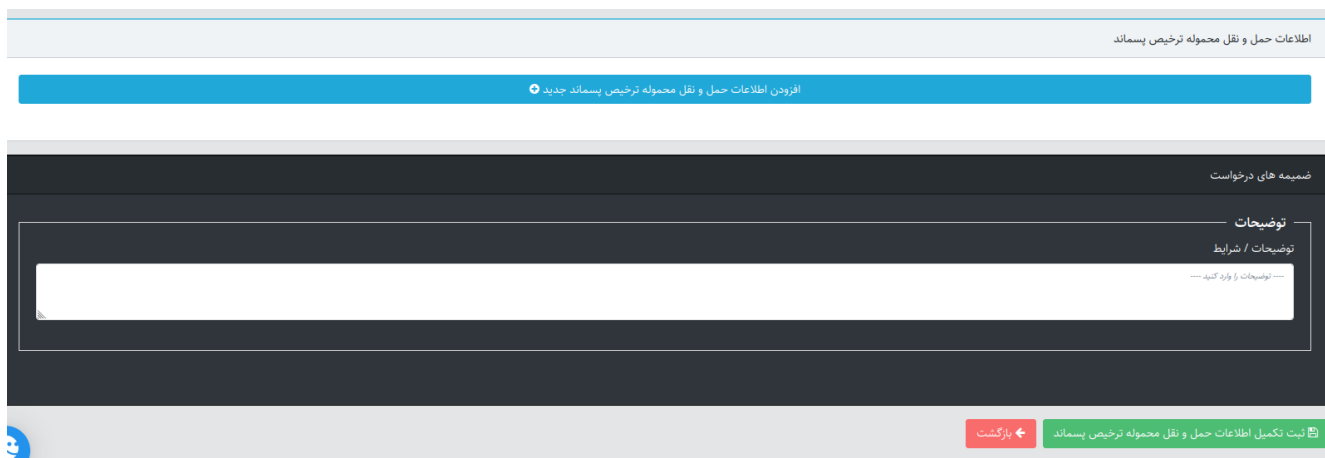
اطلاعات حمل و نقل محموله ترخیص پسماند

افزودن اطلاعات حمل و نقل محموله ترخیص پسماند جدید

ضمیمه های درخواست

توضیحات

توضیحات / شرایط

--- توضیحات را وارد کنید ---

ثبت تکمیل اطلاعات حمل و نقل محموله ترخیص پسماند

بازگشت